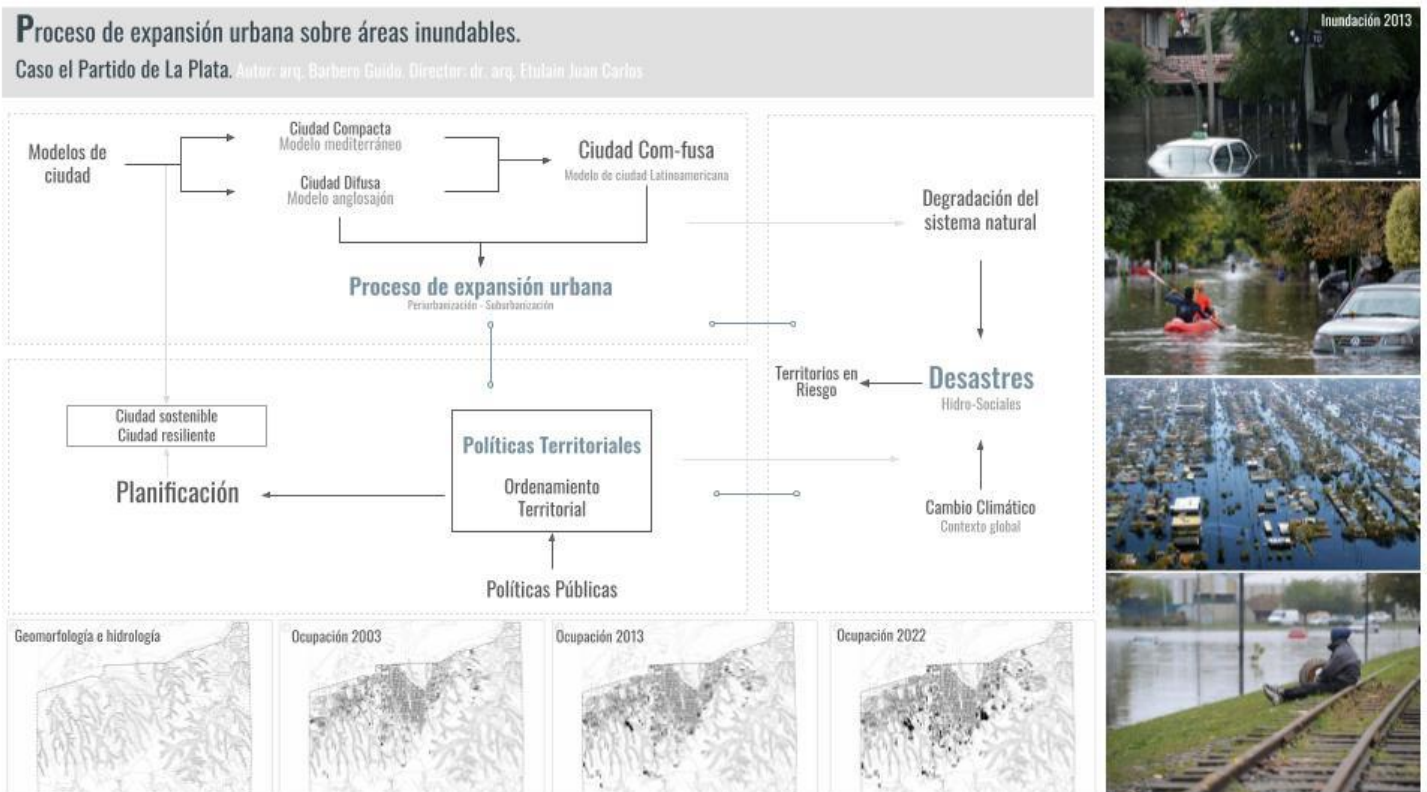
Proceso de expansión urbana sobre áreas inundables.

Caso el Partido de La Plata. Autor: arq. Barbero Guido. Director: dr. arq. Etulain Juan Carlos

Inundación 2013

Modelos de ciudad

Ciudad Compacta
Modelo mediterráneo

Ciudad Difusa
Modelo anglosajón

Ciudad Com-fusa
Modelo de ciudad Latinoamericana

Degradación del sistema natural

Proceso de expansión urbana
Periurbanización - Suburbanización

Territorios en Riesgo

Desastres
Hidro-Sociales

Ciudad sostenible
Ciudad resiliente

Políticas Territoriales

Ordenamiento Territorial

Planificación

Cambio Climático
Contexto global

Políticas Públicas

Geomorfología e hidrología

Ocupación 2003

Ocupación 2013

Ocupación 2022